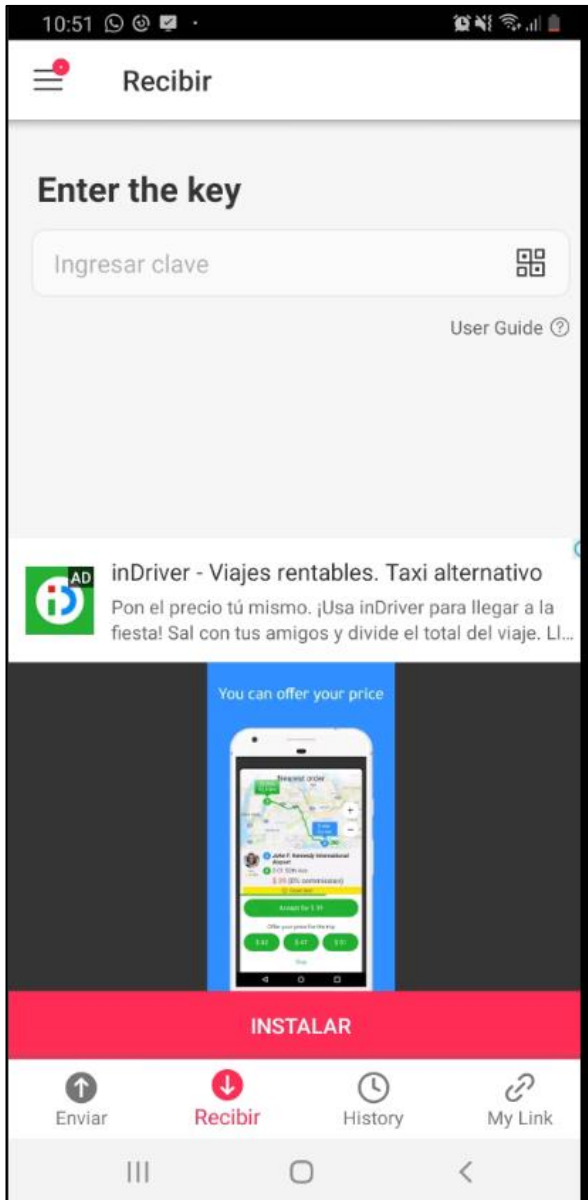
10:51

Recibir

Enter the key

Ingresar clave

User Guide

AD

inDriver - Viajes rentables. Taxi alternativo

Pon el precio tú mismo. ¡Usa inDriver para llegar a la fiesta! Sal con tus amigos y divide el total del viaje. Ll...

You can offer your price

Request order

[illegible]

INSTALAR

Enviar

Recibir

History

My Link